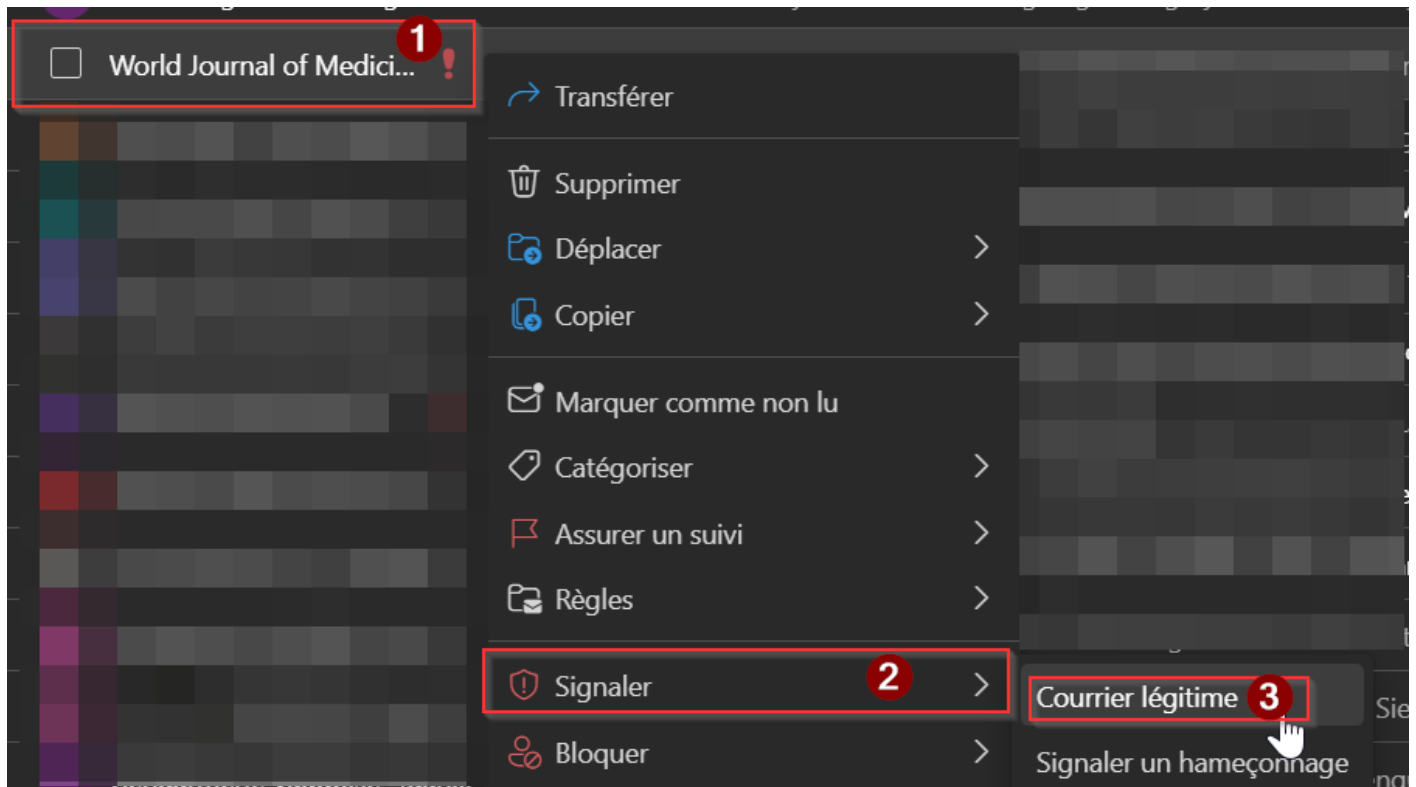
1
World Journal of Medici...

Transférer

Supprimer

Déplacer

Copier

Marquer comme non lu

Catégoriser

Assurer un suivi

Règles

Signaler 2

Bloquer

Courrier légitime 3

Signaler un hameçonnage

Sie